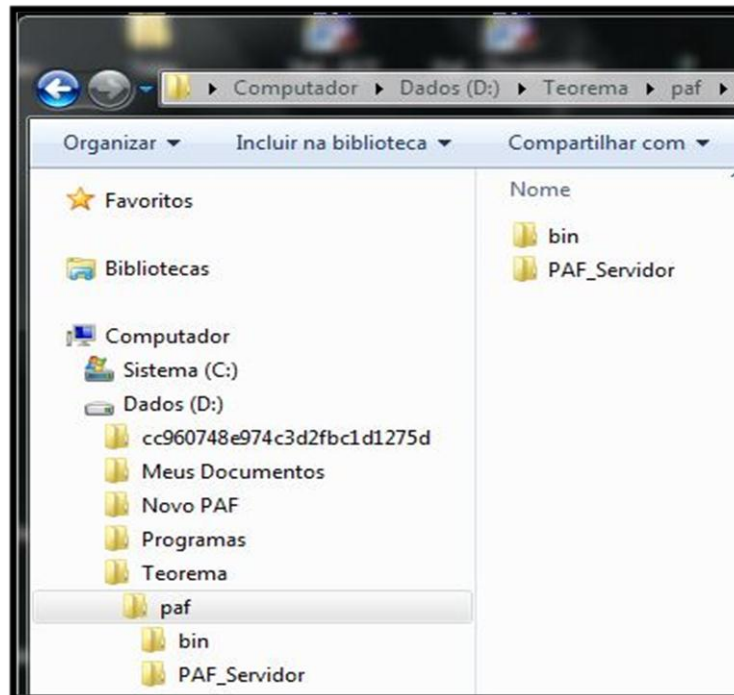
▸ Computador ▸ Dados (D:) ▸ Teorema ▸ paf ▸

Organizar ▾ Incluir na biblioteca ▾ Compartilhar com ▾

Favoritos

Bibliotecas

Computador
Sistema (C:)
Dados (D:)
cc960748e974c3d2fbc1d1275d
Meus Documentos
Novo PAF
Programas
Teorema
paf
bin
PAF_Servidor

Nome
bin
PAF_Servidor